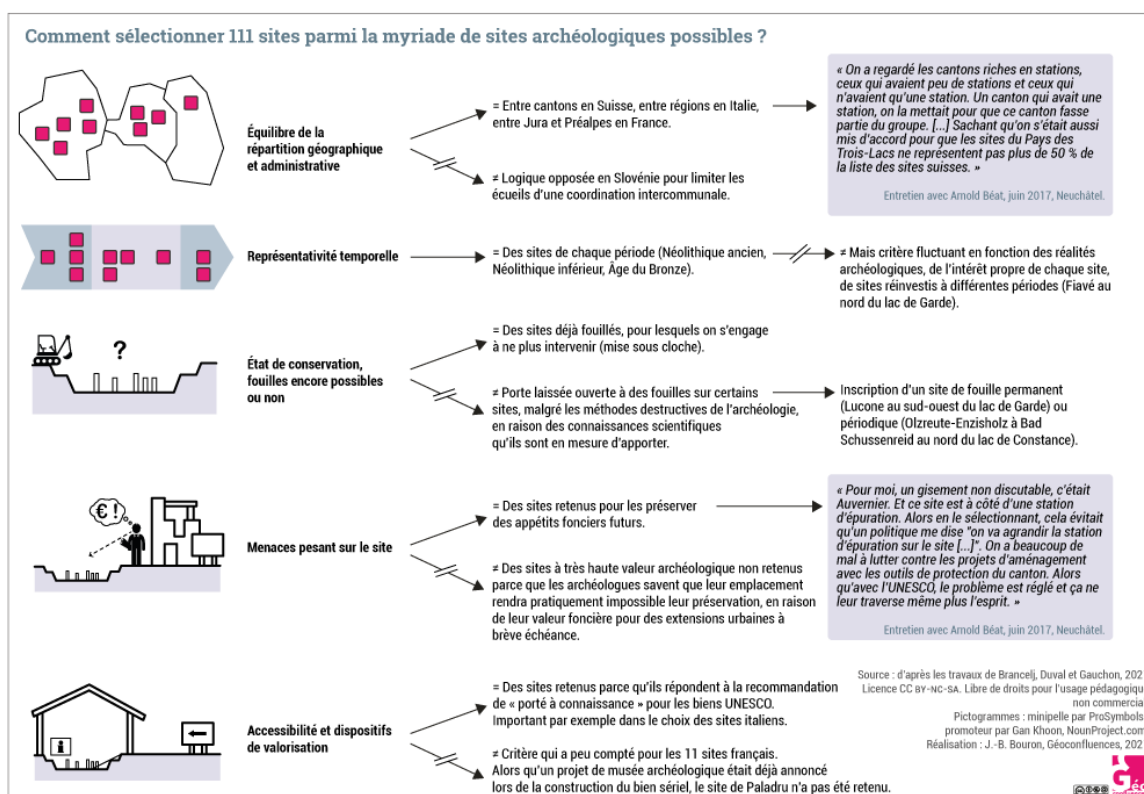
Comment sélectionner 111 sites parmi la myriade de sites archéologiques possibles ?

Équilibre de la répartition géographique et administrative

= Entre cantons en Suisse, entre régions en Italie, entre Jura et Préalpes en France.

≠ Logique opposée en Slovénie pour limiter les écueils d'une coordination intercommunale.

« On a regardé les cantons riches en stations, ceux qui avaient peu de stations et ceux qui n'avaient qu'une station. Un canton qui avait une station, on la mettait pour que ce canton fasse partie du groupe. [...] Sachant qu'on s'était aussi mis d'accord pour que les sites du Pays des Trois-Lacs ne représentent pas plus de 50 % de la liste des sites suisses. »

Entretien avec Arnold Béat, juin 2017, Neuchâtel.

Représentativité temporelle

= Des sites de chaque période (Néolithique ancien, Néolithique inférieur, Âge du Bronze).

≠ Mais critère fluctuant en fonction des réalités archéologiques, de l'intérêt propre de chaque site, de sites réinvestis à différentes périodes (Fiavé au nord du lac de Garde).

?

État de conservation, fouilles encore possibles ou non

= Des sites déjà fouillés, pour lesquels on s'engage à ne plus intervenir (mise sous cloche).

≠ Porte laissée ouverte à des fouilles sur certains sites, malgré les méthodes destructives de l'archéologie, en raison des connaissances scientifiques qu'ils sont en mesure d'apporter.

Inscription d'un site de fouille permanent (Lucone au sud-ouest du lac de Garde) ou périodique (Olzreute-Enzisholz à Bad Schussenreid au nord du lac de Constance).

€ !

Menaces pesant sur le site

= Des sites retenus pour les préserver des appétits fonciers futurs.

≠ Des sites à très haute valeur archéologique non retenus parce que les archéologues savent que leur emplacement rendra pratiquement impossible leur préservation, en raison de leur valeur foncière pour des extensions urbaines à brève échéance.

« Pour moi, un gisement non discutable, c'était Auvernier. Et ce site est à côté d'une station d'épuration. Alors en le sélectionnant, cela évitait qu'un politique me dise "on va agrandir la station d'épuration sur le site [...]". On a beaucoup de mal à lutter contre les projets d'aménagement avec les outils de protection du canton. Alors qu'avec l'UNESCO, le problème est réglé et ça ne leur traverse même plus l'esprit. »

Entretien avec Arnold Béat, juin 2017, Neuchâtel.

Accessibilité et dispositifs de valorisation

= Des sites retenus parce qu'ils répondent à la recommandation de « porté à connaissance » pour les biens UNESCO. Important par exemple dans le choix des sites italiens.

≠ Critère qui a peu compté pour les 11 sites français. Alors qu'un projet de musée archéologique était déjà annoncé lors de la construction du bien sériel, le site de Paladru n'a pas été retenu.

Source : d'après les travaux de Brancelj, Duval et Gauchon, 202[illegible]
Licence CC BY-NC-SA. Libre de droits pour l'usage pédagogiqu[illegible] non commercia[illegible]
Pictogrammes : minipelle par ProSymbols promoteur par Gan Khoon, NounProject.com
Réalisation : J.-B. Bouron, Géoconfluences, 202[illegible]